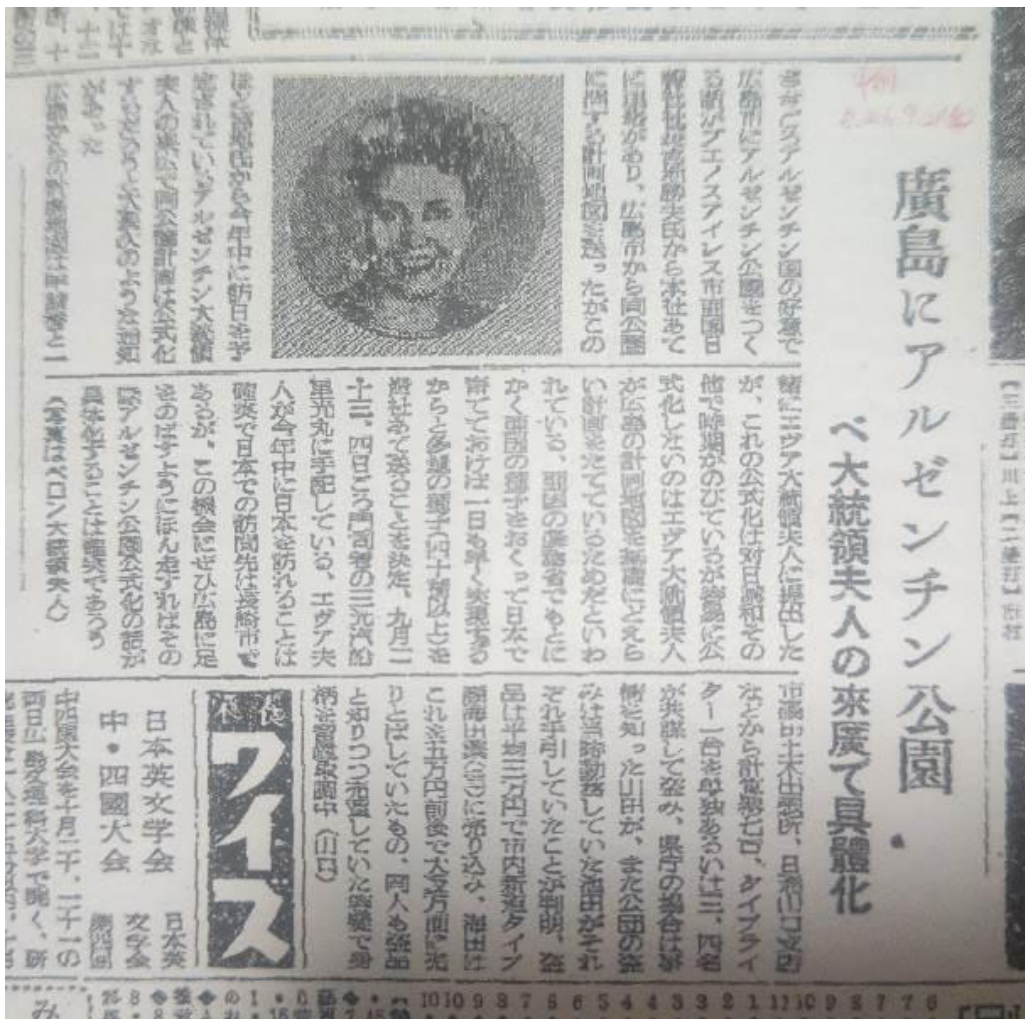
廣島にアルゼンチン公園
ペ大統領夫人の來廣で具體化

まずアルゼンチン国の好意で広島市にアルゼンチン公園をつくる話がブエノスアイレス市田園日報社社長高瀬夫氏から本社あてに連絡があり、広島市から同公園に関する計画書図を送ったがこの

ほど高瀬氏から今年中に訪日を予定されているアルゼンチン大統領夫人の来広で同公園計画は公式化するだろうと夫人のような通知があった
広島市からの計画書は昨年暮と一

緒にエヴア大統領夫人に提出したが、これの公式化は対日講和その他で時期がのびていたが急速に公式化したのはエヴア大統領夫人が広島の計画図を熱心にとらえられているのは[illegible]いわれている、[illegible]でもとにかく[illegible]をおくって日本で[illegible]一日も早く実現するからと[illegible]四十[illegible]以上を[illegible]ことを決定、九月二十二、四日ごろ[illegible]の三元丸に手配している、エヴア夫人が今年中に日本を訪れることは確実で日本での訪問先は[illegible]であるが、この機会にぜひ広島に足をのばすようにほん走すればそのアルゼンチン公園公式化の話が具体化することは確実であろう
(写真はペロン大統領夫人)

市議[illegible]所、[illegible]口支店などから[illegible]、タイプライター一台を単独あるいは三、四名が共謀して盗み、県庁の場合は事情を知った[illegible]が、また公園の盗みは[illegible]していた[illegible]がそれぞれ手引していたことが判明、盗品は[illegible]三万円で市内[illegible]タイプ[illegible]に売り込み、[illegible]これを五万円前後で大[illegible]方面に売りとばしていたもの、両人も盗品と知りつつ売買していた容疑で身柄を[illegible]取調中(日日)

本社後援
ワイス
日本英文学会
中・四國大会
日本英文学会
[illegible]
中四国大会を十月二十、二十一両日広島文理科大学で開く、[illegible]